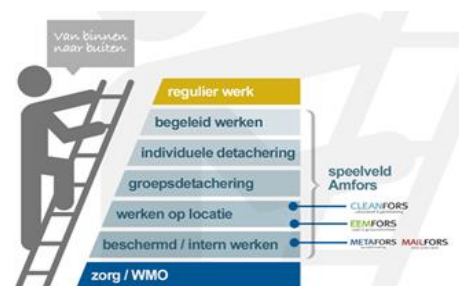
Van binnen naar buiten

regulier werk

begeleid werken

individuele detachering

groepsdetachering

werken op locatie

beschermd / intern werken

zorg / WMO

speelveld Amfors

CLEANFORS

EEMFORS

METAFORS MAILFORS